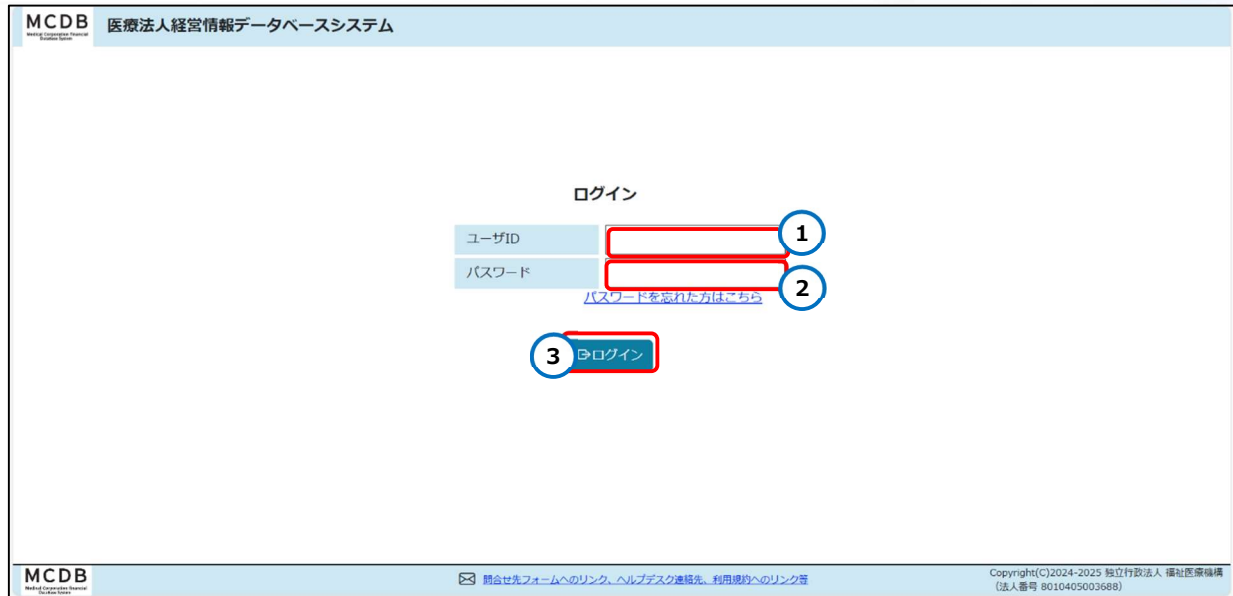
MCDB
Medical Corporation Financial Database System
医療法人経営情報データベースシステム

ログイン

ユーザID
1
パスワード
2
パスワードを忘れた方はこちら

3
ログイン

MCDB
Medical Corporation Financial Database System
問合せ先フォームへのリンク、ヘルプデスク連絡先、利用規約へのリンク等
Copyright(C)2024-2025 独立行政法人 福祉医療機構
(法人番号 8010405003688)